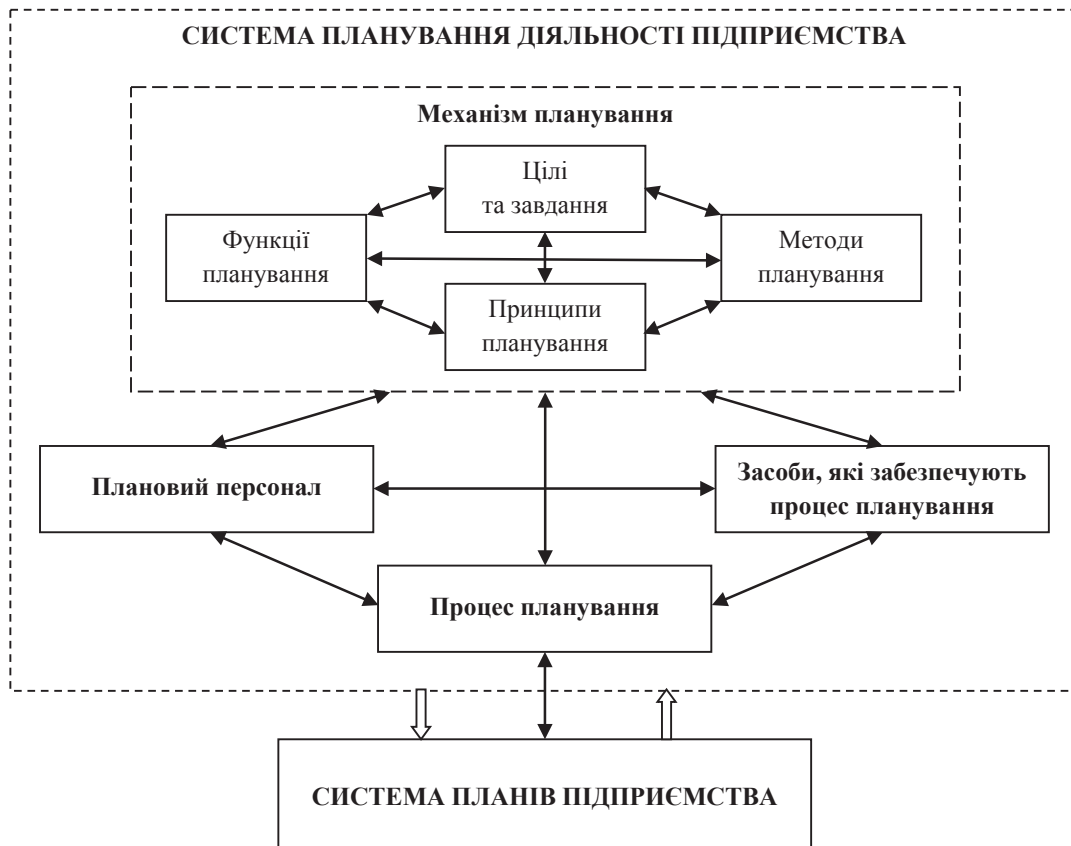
СИСТЕМА ПЛАНУВАННЯ ДІЯЛЬНОСТІ ПІДПРИЄМСТВА

Механізм планування

Цілі та завдання

Функції планування

Методи планування

Принципи планування

Плановий персонал

Засоби, які забезпечують процес планування

Процес планування

СИСТЕМА ПЛАНІВ ПІДПРИЄМСТВА